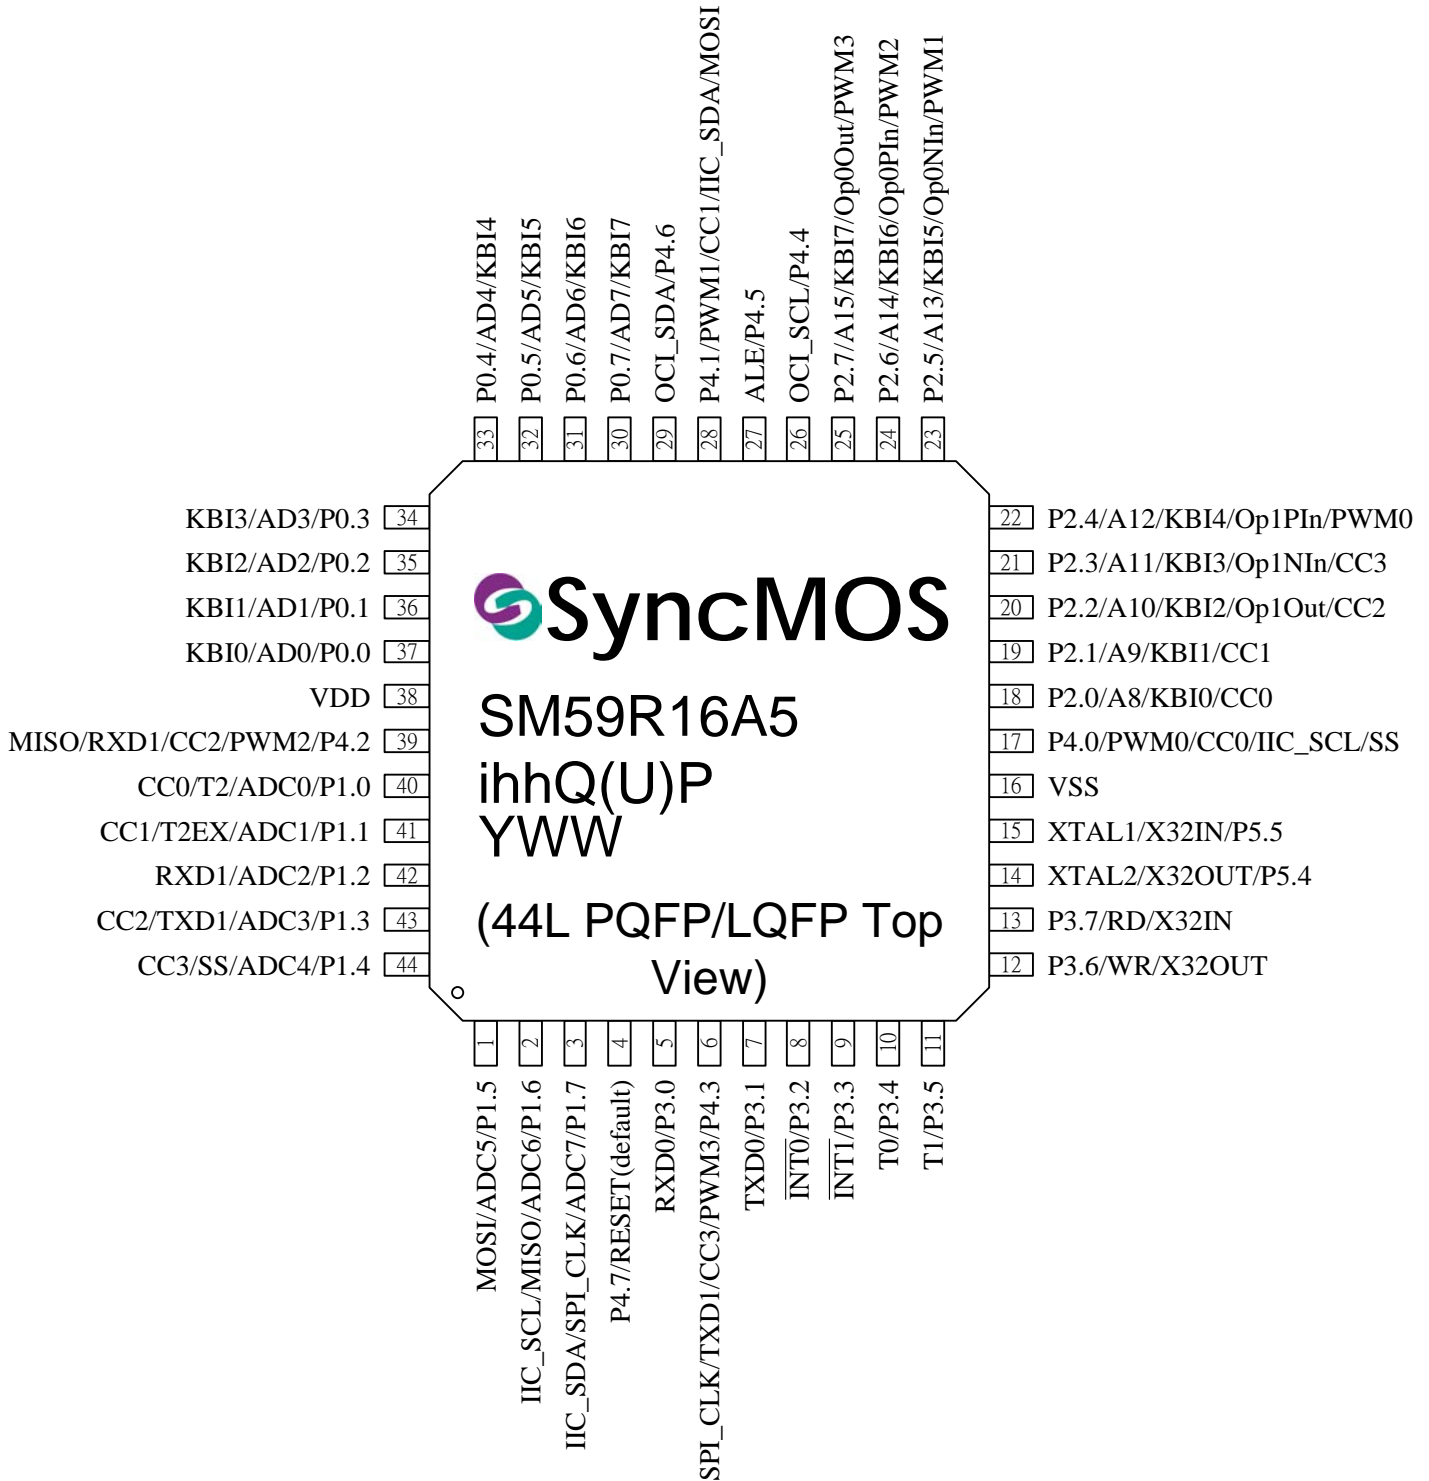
P0.4/AD4/KBI4 33
P0.5/AD5/KBI5 32
P0.6/AD6/KBI6 31
P0.7/AD7/KBI7 30
OCI_SDA/P4.6 29
P4.1/PWM1/CC1/IIC_SDA/MOSI 28
ALE/P4.5 27
OCI_SCL/P4.4 26
P2.7/A15/KBI7/Op0Out/PWM3 25
P2.6/A14/KBI6/Op0PIn/PWM2 24
P2.5/A13/KBI5/Op0NIn/PWM1 23

KBI3/AD3/P0.3 34
KBI2/AD2/P0.2 35
KBI1/AD1/P0.1 36
KBI0/AD0/P0.0 37
VDD 38
MISO/RXD1/CC2/PWM2/P4.2 39
CC0/T2/ADC0/P1.0 40
CC1/T2EX/ADC1/P1.1 41
RXD1/ADC2/P1.2 42
CC2/TXD1/ADC3/P1.3 43
CC3/SS/ADC4/P1.4 44

SyncMOS
SM59R16A5
ihhQ(U)P
YWW
(44L PQFP/LQFP Top View)

22 P2.4/A12/KBI4/Op1PIn/PWM0
21 P2.3/A11/KBI3/Op1NIn/CC3
20 P2.2/A10/KBI2/Op1Out/CC2
19 P2.1/A9/KBI1/CC1
18 P2.0/A8/KBI0/CC0
17 P4.0/PWM0/CC0/IIC_SCL/SS
16 VSS
15 XTAL1/X32IN/P5.5
14 XTAL2/X32OUT/P5.4
13 P3.7/RD/X32IN
12 P3.6/WR/X32OUT

1 MOSI/ADC5/P1.5
2 IIC_SCL/MISO/ADC6/P1.6
3 IIC_SDA/SPI_CLK/ADC7/P1.7
4 P4.7/RESET(default)
5 RXD0/P3.0
6 SPI_CLK/TXD1/CC3/PWM3/P4.3
7 TXD0/P3.1
8 $\overline{INT0}$/P3.2
9 $\overline{INT1}$/P3.3
10 T0/P3.4
11 T1/P3.5